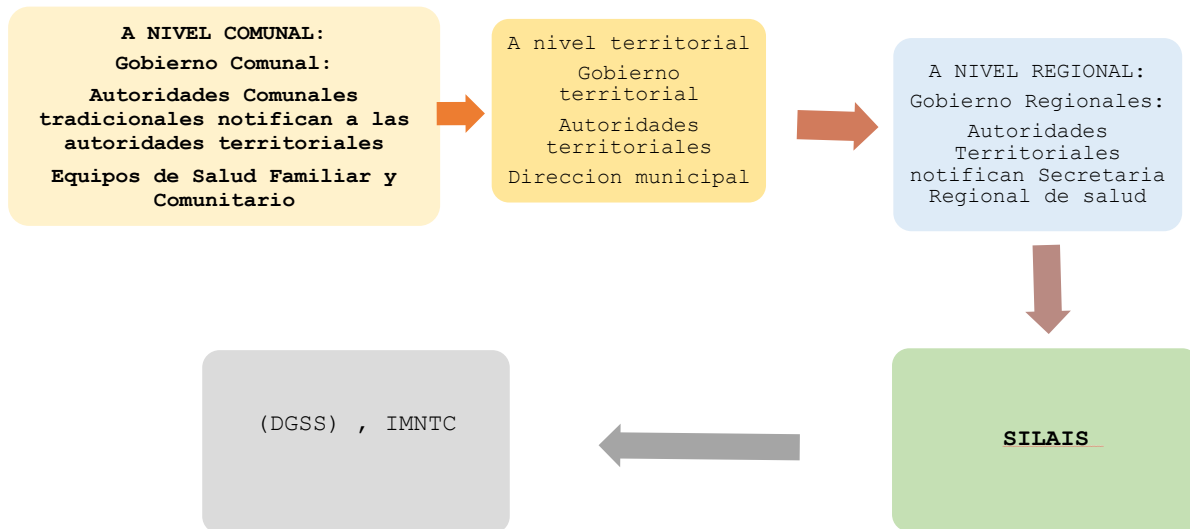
A NIVEL COMUNAL:

Gobierno Comunal:

Autoridades Comunales tradicionales notifican a las autoridades territoriales

Equipos de Salud Familiar y Comunitario

A nivel territorial

Gobierno territorial

Autoridades territoriales

Direccion municipal

A NIVEL REGIONAL:

Gobierno Regionales:

Autoridades Territoriales notifican Secretaria Regional de salud

SILAIS

(DGSS) , IMNTC